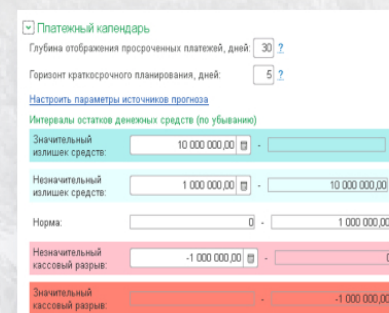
Платежный календарь

Глубина отображения просроченных платежей, дней: 30 ?

Горизонт краткосрочного планирования, дней: 5 ?

Настроить параметры источников прогноза

Интервалы остатков денежных средств (по убыванию)

| | | | |
|---|---|---|---|
| Значительный излишек средств: | 10 000 000,00 | - | |
| Незначительный излишек средств: | 1 000 000,00 | - | 10 000 000,00 |
| Норма: | 0 | - | 1 000 000,00 |
| Незначительный кассовый разрыв: | -1 000 000,00 | - | 0 |
| Значительный кассовый разрыв: | | - | -1 000 000,00 |